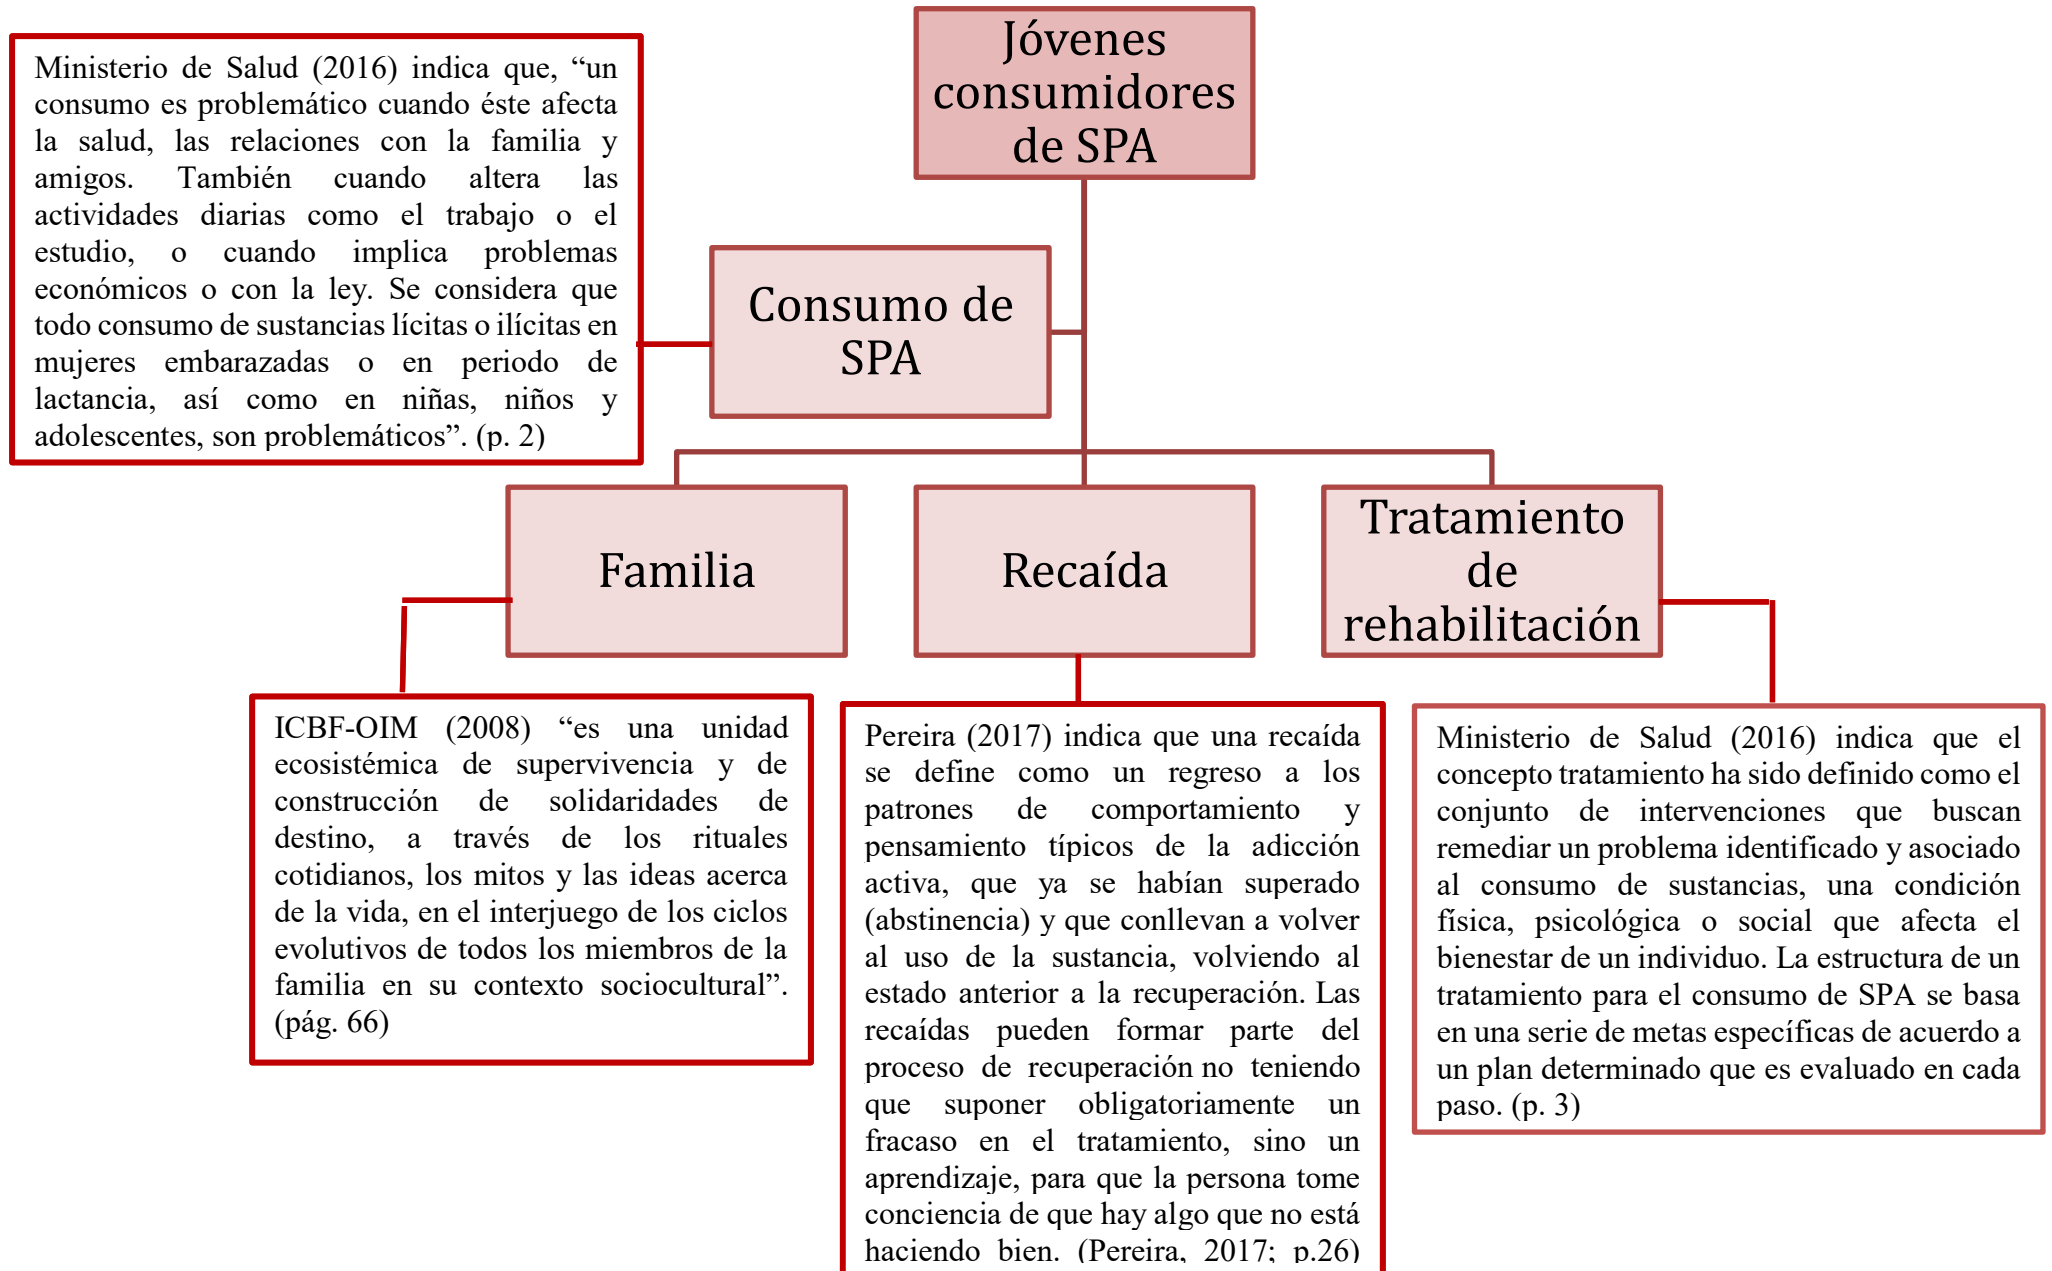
Jóvenes consumidores de SPA

Ministerio de Salud (2016) indica que, “un consumo es problemático cuando éste afecta la salud, las relaciones con la familia y amigos. También cuando altera las actividades diarias como el trabajo o el estudio, o cuando implica problemas económicos o con la ley. Se considera que todo consumo de sustancias lícitas o ilícitas en mujeres embarazadas o en periodo de lactancia, así como en niñas, niños y adolescentes, son problemáticos”. (p. 2)

Consumo de SPA

Familia

Recaída

Tratamiento de rehabilitación

ICBF-OIM (2008) “es una unidad ecosistémica de supervivencia y de construcción de solidaridades de destino, a través de los rituales cotidianos, los mitos y las ideas acerca de la vida, en el interjuego de los ciclos evolutivos de todos los miembros de la familia en su contexto sociocultural”. (pág. 66)

Pereira (2017) indica que una recaída se define como un regreso a los patrones de comportamiento y pensamiento típicos de la adicción activa, que ya se habían superado (abstinencia) y que conllevan a volver al uso de la sustancia, volviendo al estado anterior a la recuperación. Las recaídas pueden formar parte del proceso de recuperación no teniendo que suponer obligatoriamente un fracaso en el tratamiento, sino un aprendizaje, para que la persona tome conciencia de que hay algo que no está haciendo bien. (Pereira, 2017; p.26)

Ministerio de Salud (2016) indica que el concepto tratamiento ha sido definido como el conjunto de intervenciones que buscan remediar un problema identificado y asociado al consumo de sustancias, una condición física, psicológica o social que afecta el bienestar de un individuo. La estructura de un tratamiento para el consumo de SPA se basa en una serie de metas específicas de acuerdo a un plan determinado que es evaluado en cada paso. (p. 3)